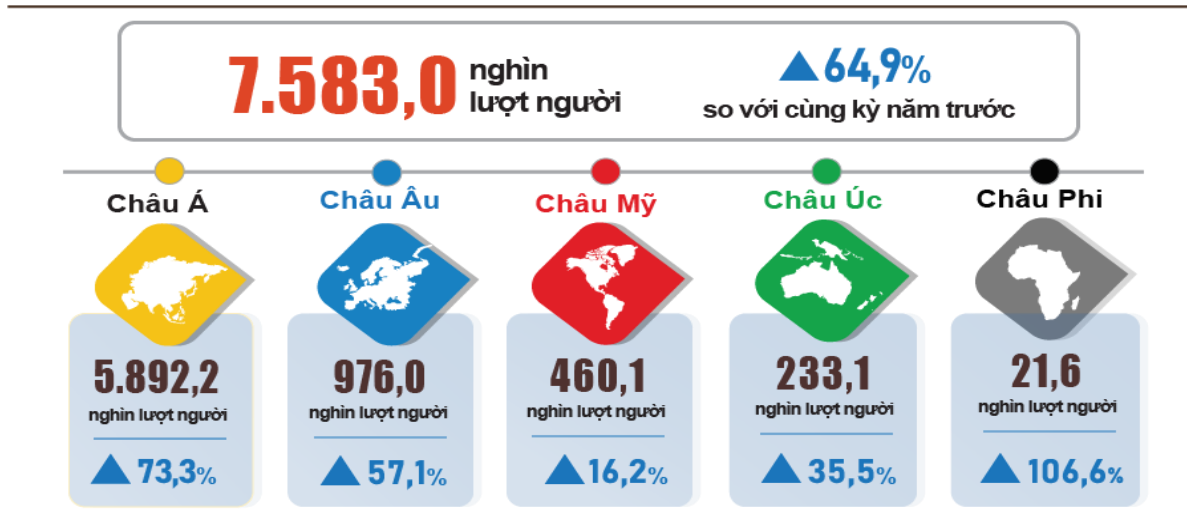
7.583,0 nghìn lượt người

▲64,9% so với cùng kỳ năm trước

Châu Á
5.892,2
nghìn lượt người
▲ 73,3%

Châu Âu
976,0
nghìn lượt người
▲ 57,1%

Châu Mỹ
460,1
nghìn lượt người
▲ 16,2%

Châu Úc
233,1
nghìn lượt người
▲ 35,5%

Châu Phi
21,6
nghìn lượt người
▲ 106,6%